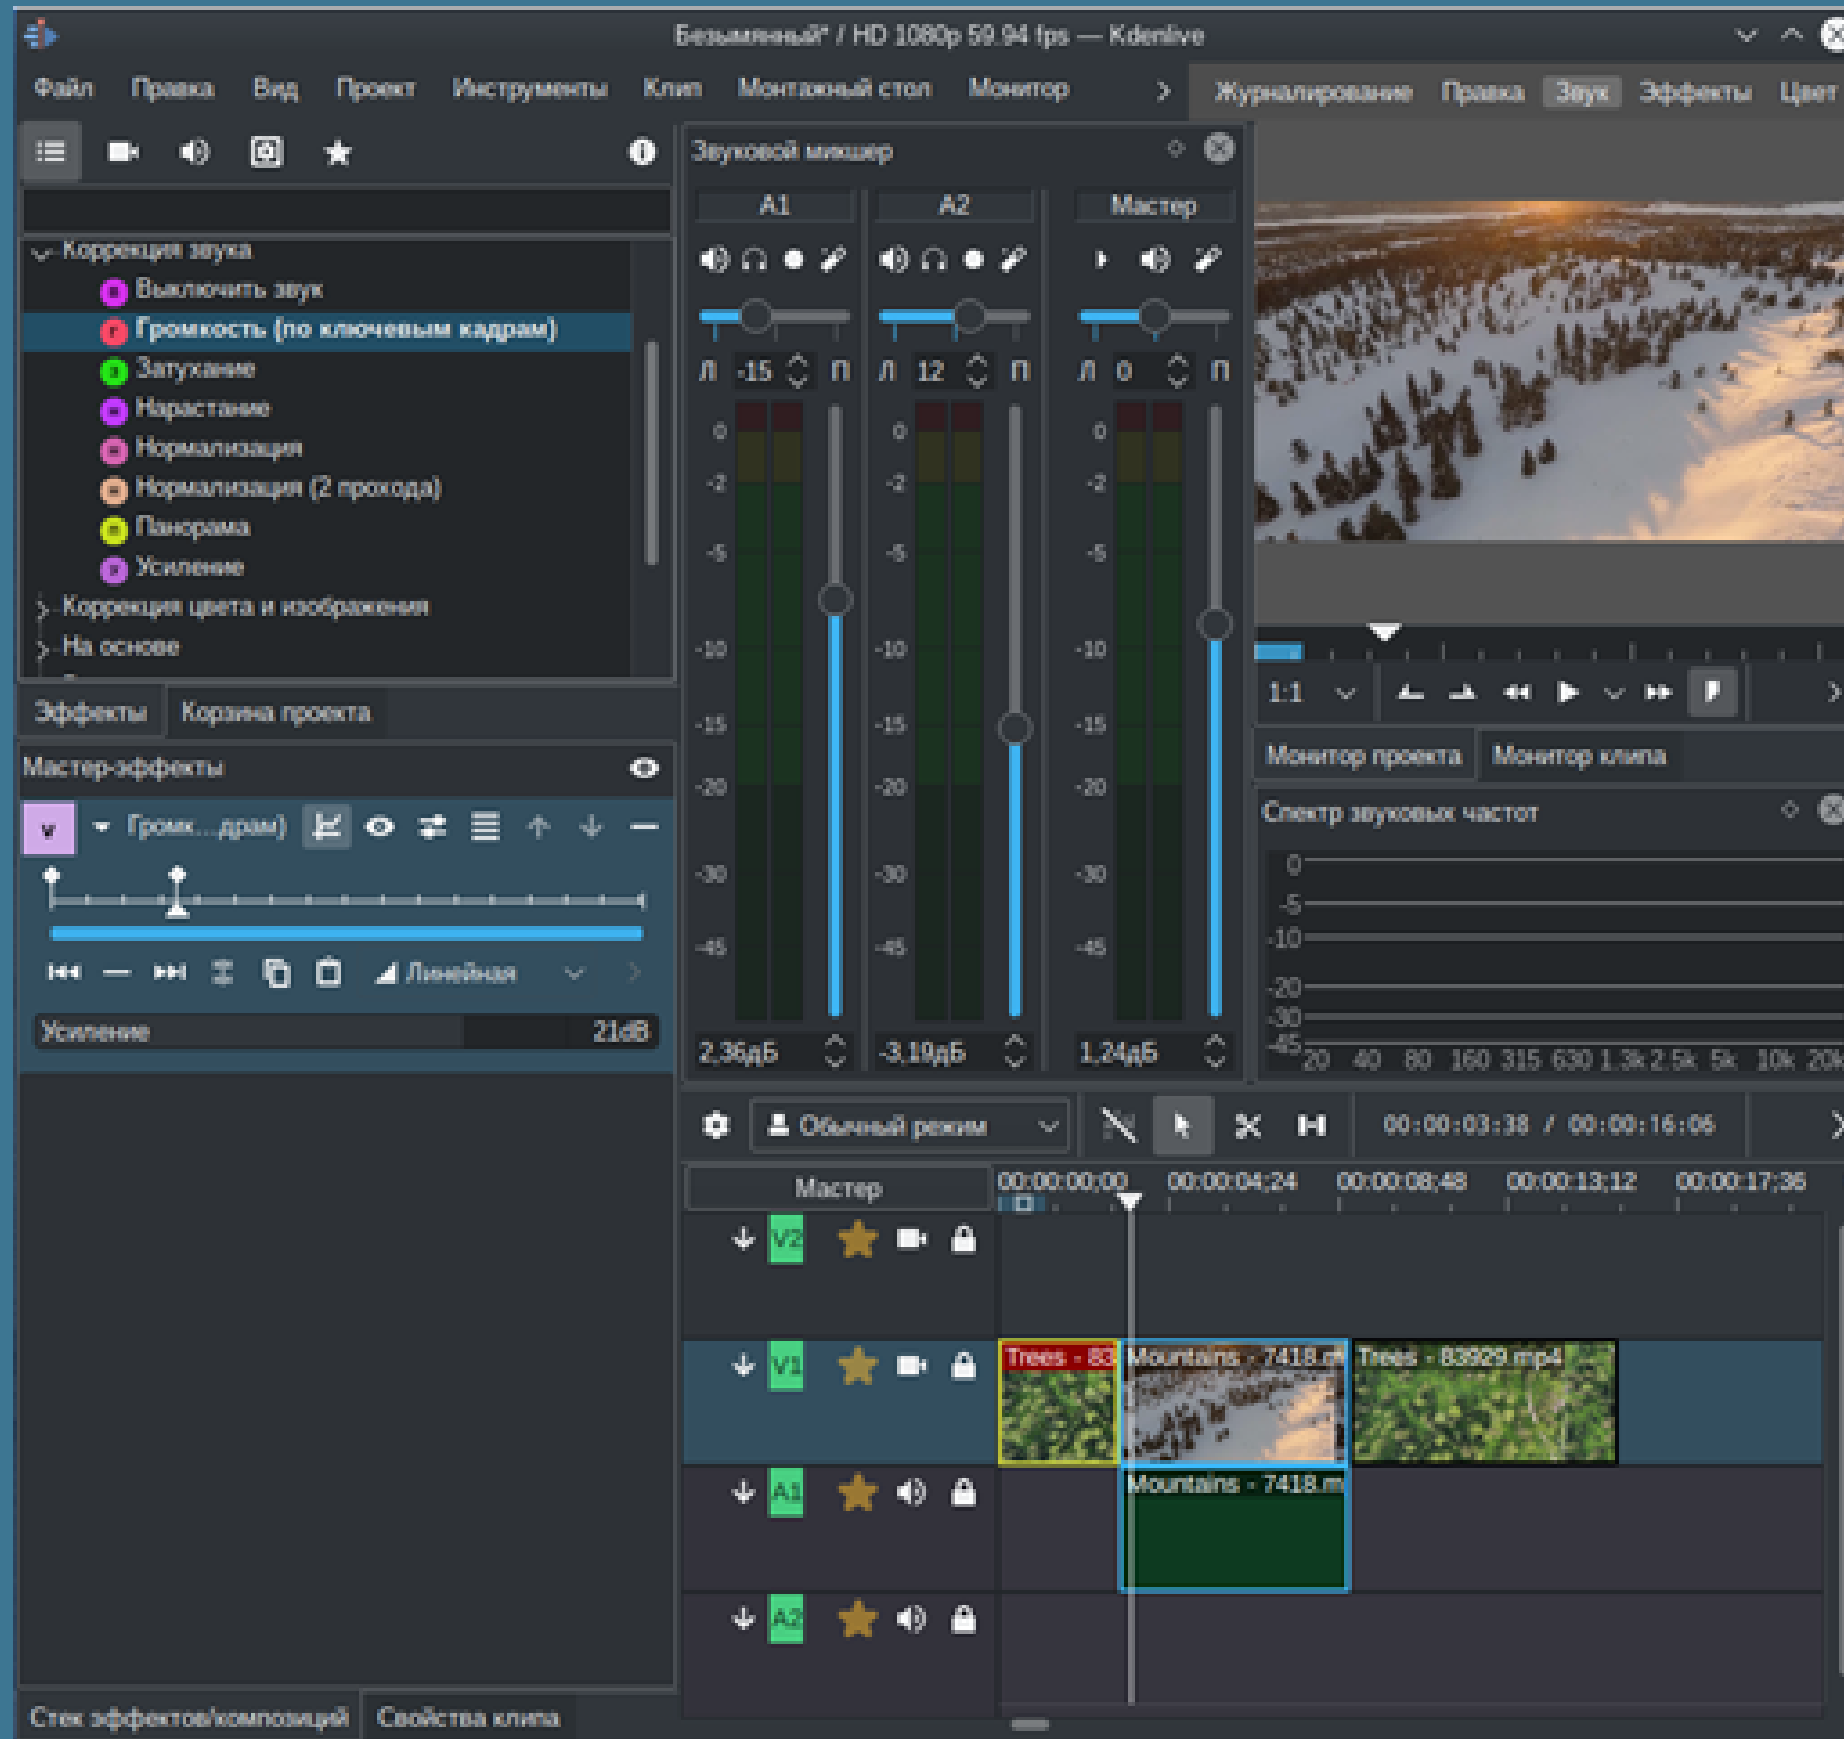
Безымянный* / HD 1080p 59.94 fps — Kdenlive

Файл Правка Вид Проект Инструменты Клип Монтажный стол Монитор

Журналирование Правка Звук Эффекты Цвет

Коррекция звука
Выключить звук
Громкость (по ключевым кадрам)
Затухание
Нарастание
Нормализация
Нормализация (2 прохода)
Панорама
Усиление
Коррекция цвета и изображения
На основе

Эффекты Корзина проекта

Мастер-эффекты

V Громк...драм)

Линейная

Усиление 21dB

Звуковой микшер

A1 A2 Мастер

Л -15 П Л 12 П Л 0 П

0 -2 -5 -10 -15 -20 -30 -45

2,36дБ -3,19дБ 1,24дБ

1:1

Монитор проекта Монитор клипа

Спектр звуковых частот

0 -5 -10 -20 -30 -45 20 40 80 160 315 630 1.3k 2.5k 5k 10k 20k

Обычный режим

00:00:03:38 / 00:00:16:06

Мастер

00:00:00:00 00:00:04:24 00:00:08:48 00:00:13:12 00:00:17:36

V2 V1 A1 A2

Trees - 83 Mountains - 7418.m Trees - 83929.mp4

Mountains - 7418.m

Стек эффектов/композиций Свойства клипа